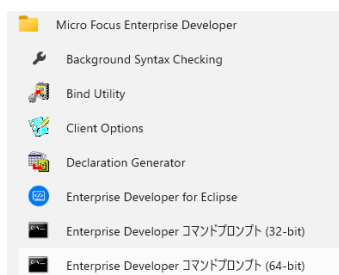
Micro Focus Enterprise Developer

Background Syntax Checking

Bind Utility

Client Options

Declaration Generator

Enterprise Developer for Eclipse

Enterprise Developer コマンドプロンプト (32-bit)

Enterprise Developer コマンドプロンプト (64-bit)